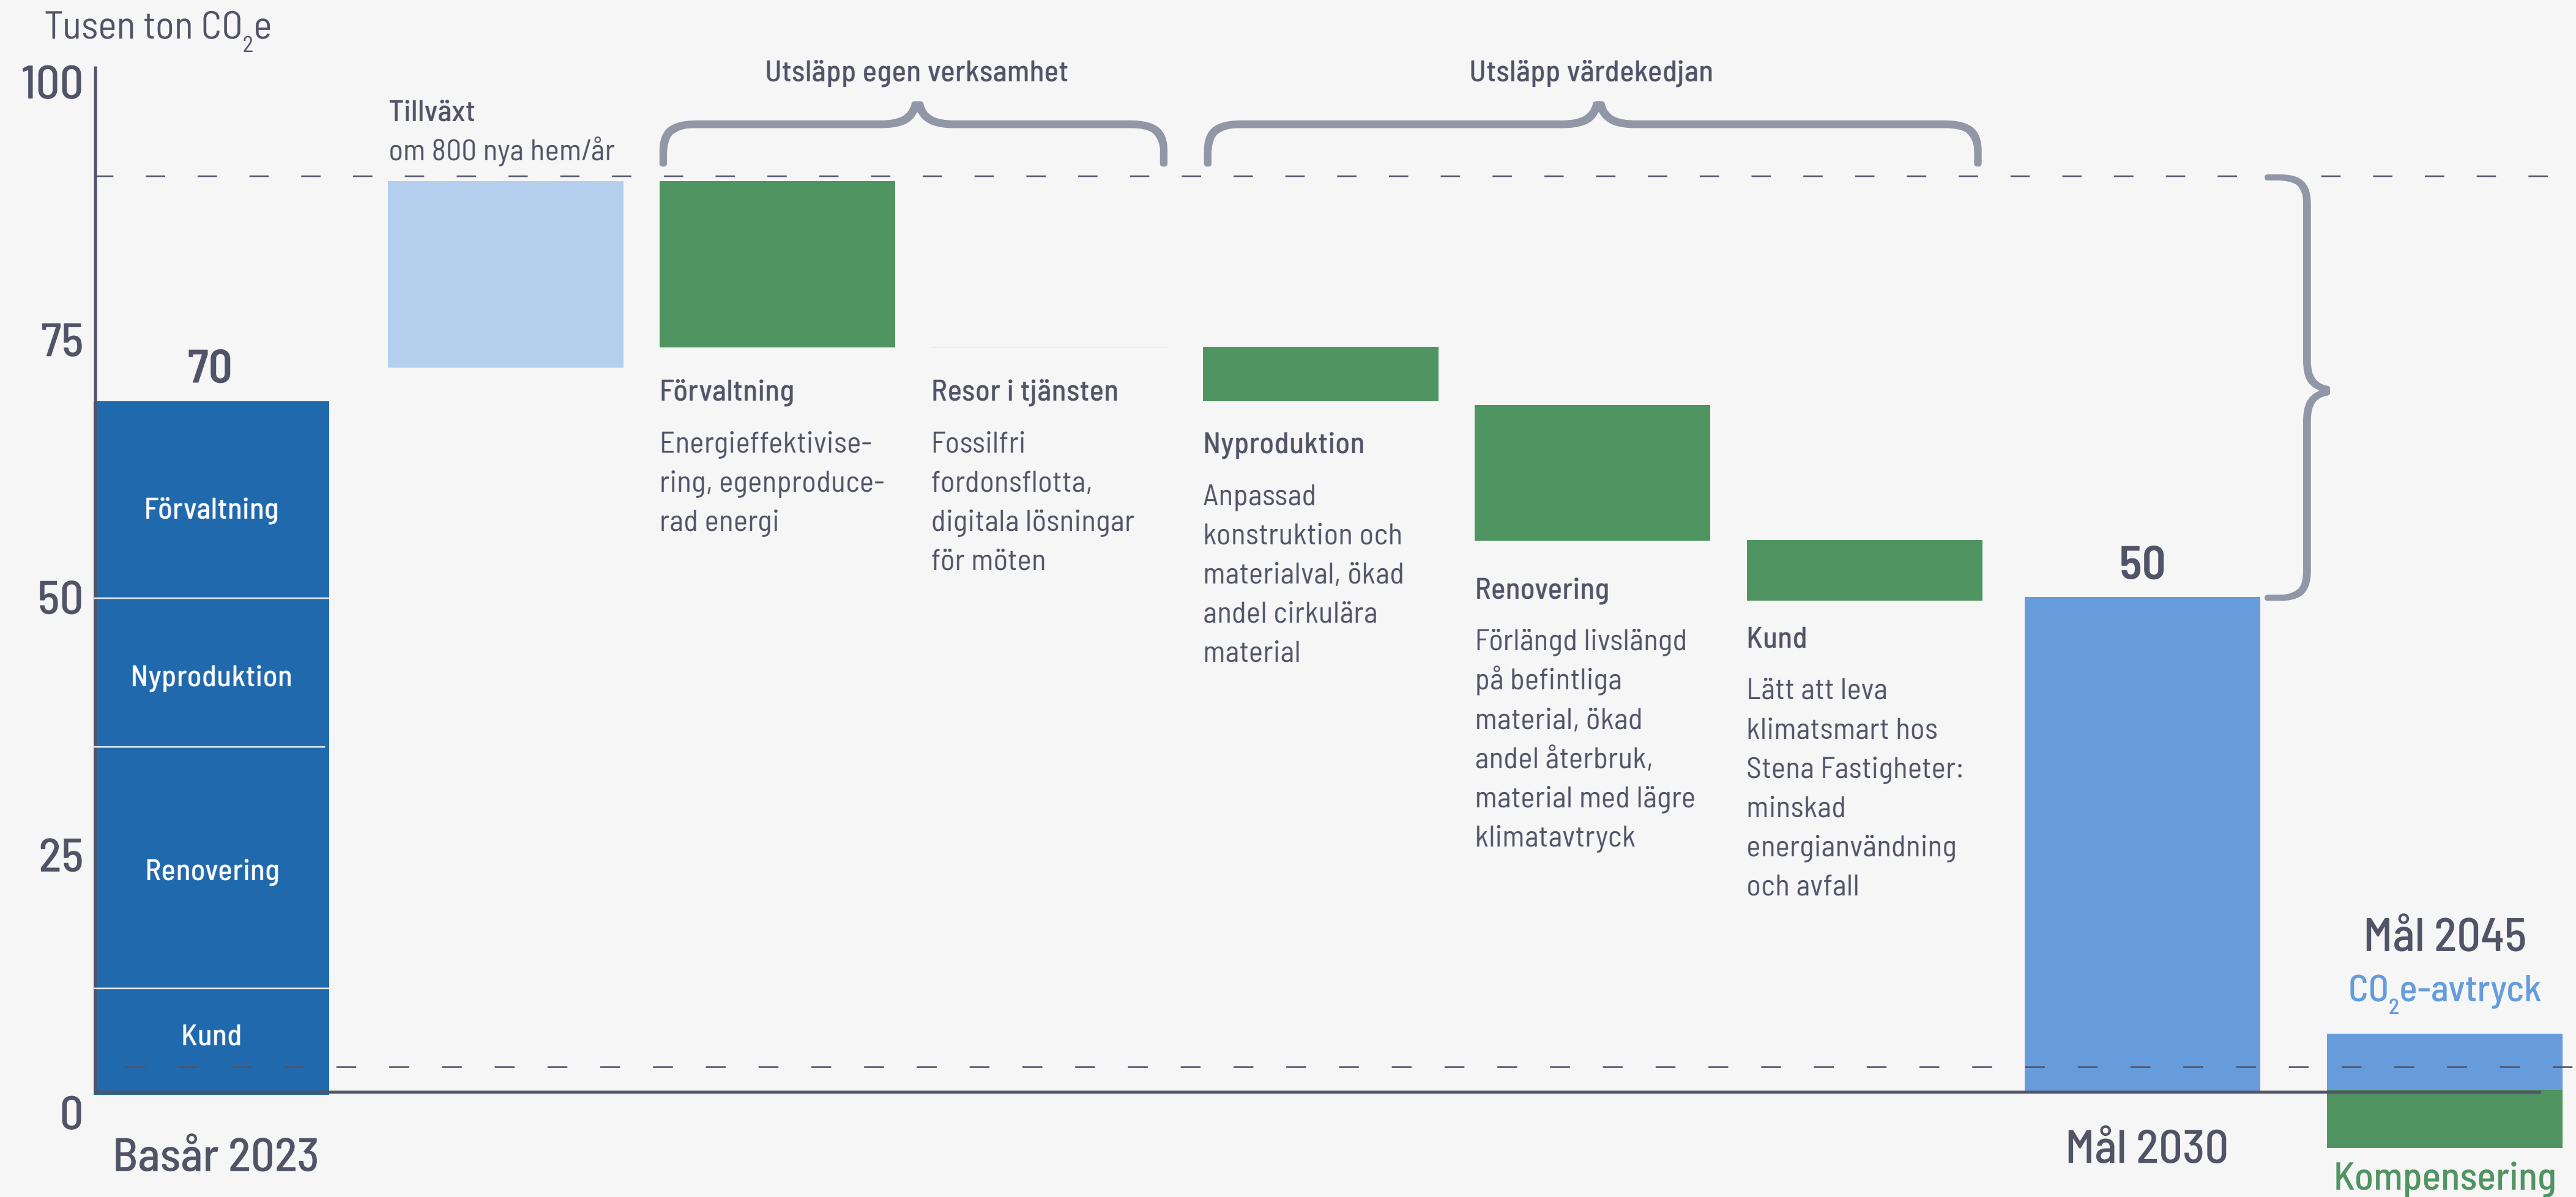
Tusen ton $CO_2e$

100

75

50

25

0

Utsläpp egen verksamhet

Utsläpp värdekedjan

Tillväxt
om 800 nya hem/år

70

Förvaltning

Nyproduktion

Renovering

Kund

Basår 2023

Förvaltning
Energieffektivisering, egenproducerad energi

Resor i tjänsten
Fossilfri fordonsflotta, digitala lösningar för möten

Nyproduktion
Anpassad konstruktion och materialval, ökad andel cirkulära material

Renovering
Förlängd livslängd på befintliga material, ökad andel återbruk, material med lägre klimatavtryck

Kund
Lätt att leva klimatsmart hos Stena Fastigheter: minskad energianvändning och avfall

50

Mål 2030

Mål 2045
$CO_2e$-avtryck

Kompensering